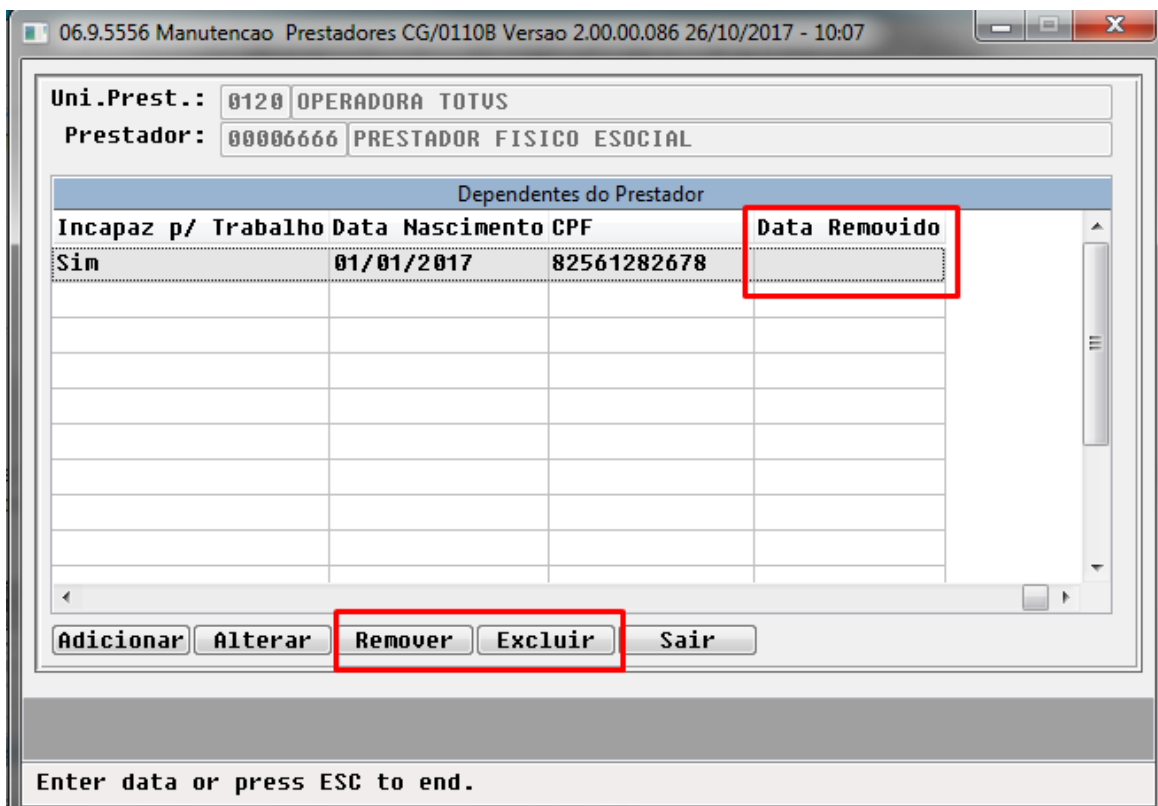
06.9.5556 Manutencao Prestadores CG/0110B Versao 2.00.00.086 26/10/2017 - 10:07

Uni.Prest.: 0120 OPERADORA TOTVS
Prestador: 00006666 PRESTADOR FISICO ESOCIAL

Dependentes do Prestador

| Incapaz p/ Trabalho | Data Nascimento | CPF | Data Removido |
|---|---|---|---|
| Sim | 01/01/2017 | 82561282678 | |

Adicionar Alterar Remover Excluir Sair

Enter data or press ESC to end.